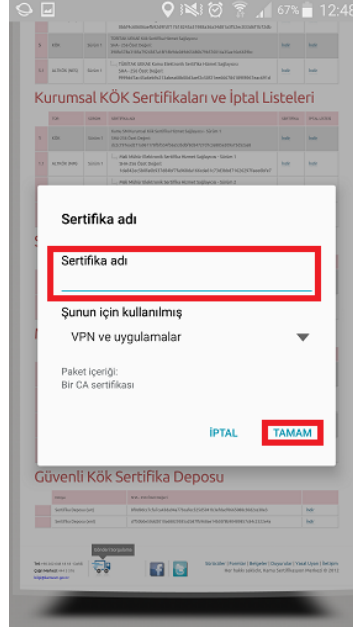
67% 12:48

Kurumsal KÖK Sertifikaları ve İptal Listeleri

Sertifika adı

Sertifika adı

Şunun için kullanılmış

VPN ve uygulamalar

Paket içeriği:
Bir CA sertifikası

İPTAL

TAMAM

Güvenli Kök Sertifika Deposu